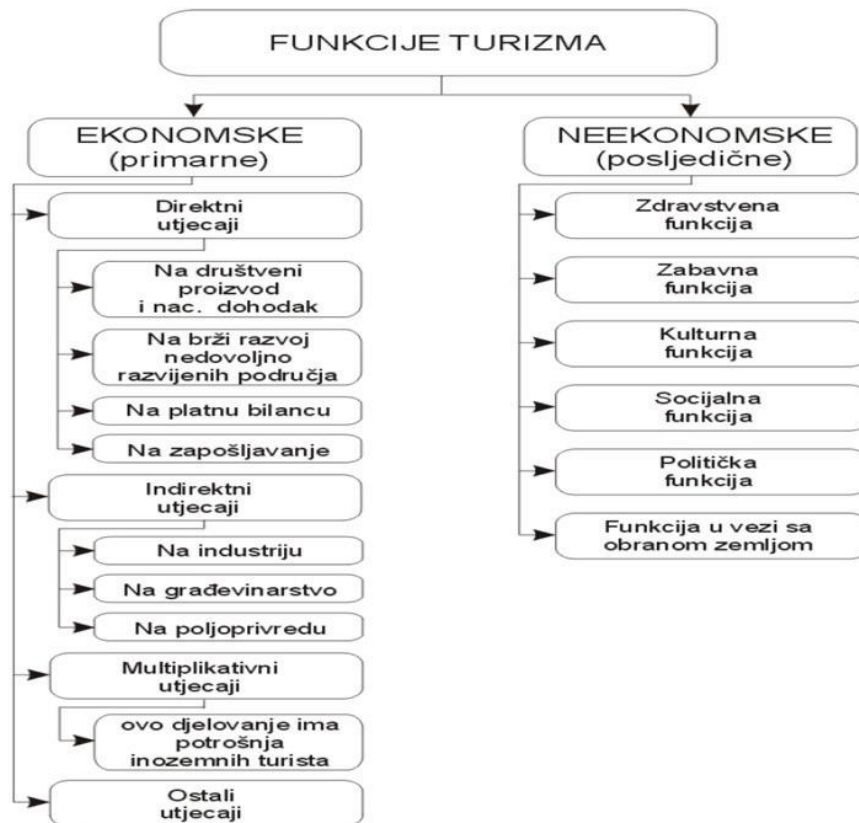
FUNKCIJE TURIZMA

EKONOMSKE
(primarne)

Direktni
utjecaji

Na društveni
proizvod
i nac. dohodak

Na brži razvoj
nedovoljno
razvijenih područja

Na platnu bilancu

Na zapošljavanje

Indirektni
utjecaji

Na industriju

Na građevinarstvo

Na poljoprivredu

Multiplikativni
utjecaji

ovo djelovanje ima
potrošnja
inozemnih turista

Ostali
utjecaji

NEEKONOMSKE
(posljedične)

Zdravstvena
funkcija

Zabavna
funkcija

Kulturna
funkcija

Socijalna
funkcija

Politička
funkcija

Funkcija u vezi sa
obranom zemljom